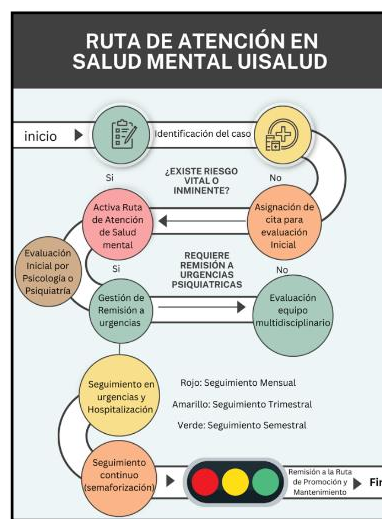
RUTA DE ATENCIÓN EN SALUD MENTAL UISALUD

inicio

Identificación del caso

¿EXISTE RIESGO VITAL O INMINENTE?

Si

No

Asignación de cita para evaluación Inicial

Activa Ruta de Atención de Salud mental

Evaluación Inicial por Psicologia o Psiquiatria

REQUIERE REMISIÓN A URGENCIAS PSIQUIATRICAS

Si

No

Gestión de Remisión a urgencias

Evaluación equipo multidisciplinario

Seguimiento en urgencias y Hospitalización

Rojo: Seguimiento Mensual

Amarillo: Seguimiento Trimestral

Verde: Seguimiento Semestral

Seguimiento continuo (semaforización)

Remisión a la Ruta de Promoción y Mantenimiento

Fi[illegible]